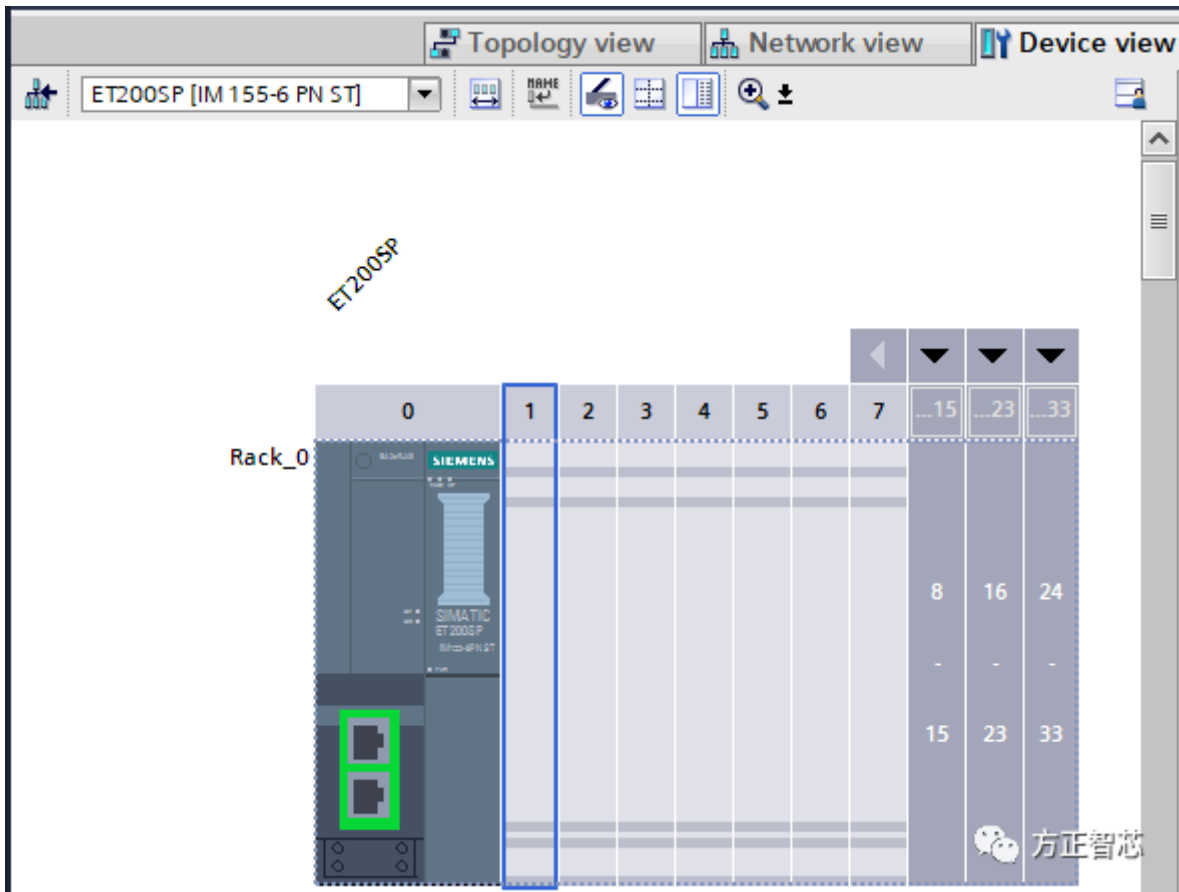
Topology view
Network view
Device view
ET200SP [IM 155-6 PN ST]
NAME
ET200SP

| 0 | 1 | 2 | 3 | 4 | 5 | 6 | 7 | ...15 | ...23 | ...33 |
|---|---|---|---|---|---|---|---|---|---|---|

Rack_0
SIEMENS
SIMATIC
ET 200SP
IM155-6PN ST

8
-
15

16
-
23

24
-
33

方正智芯